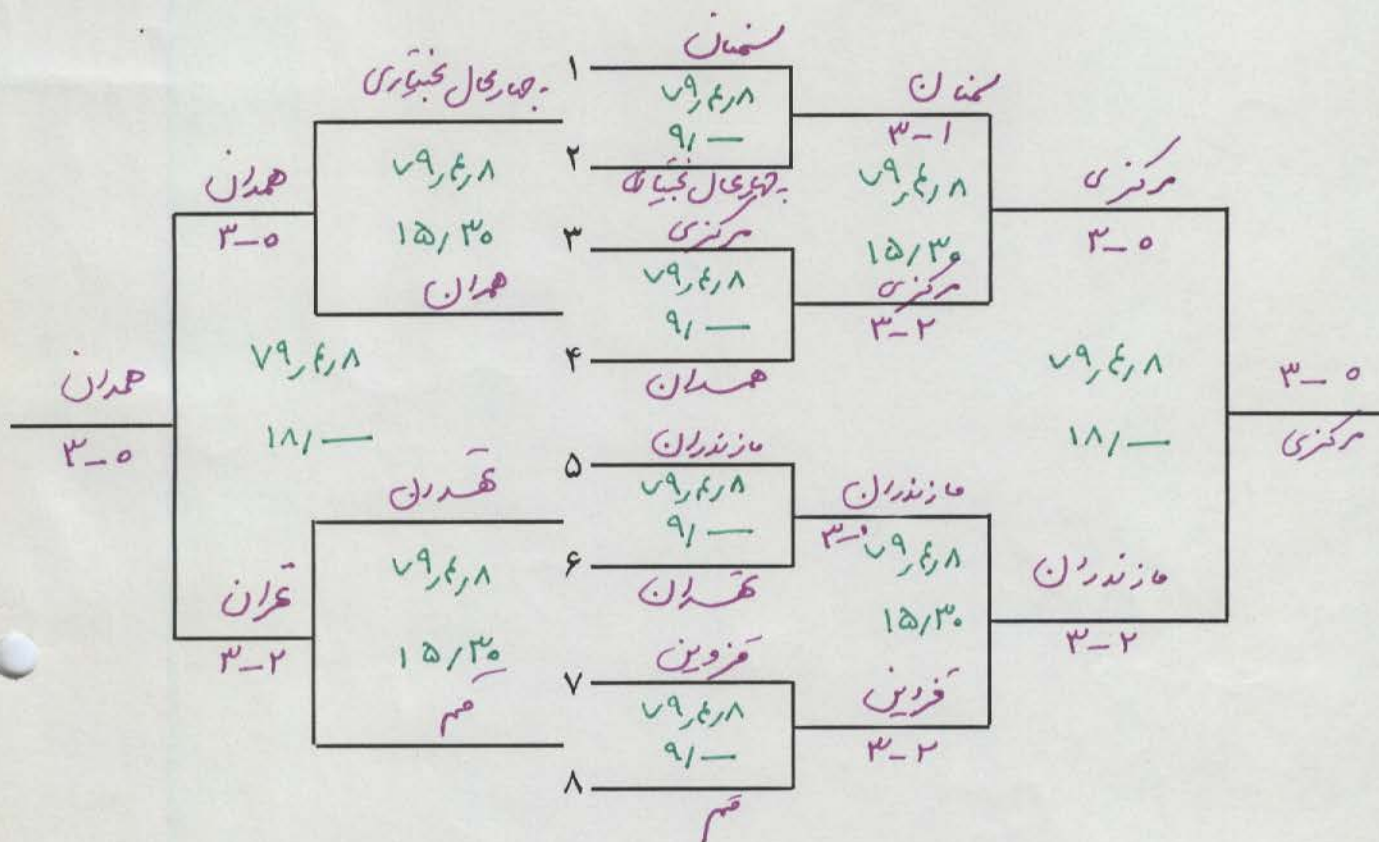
۱ سمنان
چهارمحال بختیاری
۸/۴/۷۹
—/۹
۲ چهارمحال بختیاری
سمنان
۳-۱
۸/۴/۷۹
۱۵/۳۰
مرکزی
۳-۲
همدان
۳-۰
۸/۴/۷۹
۱۵/۳۰
همدان
۳ مرکزی
۸/۴/۷۹
—/۹
۴ همدان
مرکزی
۳-۰
۸/۴/۷۹
—/۱۸
۳-۰
مرکزی
همدان
۳-۰
۸/۴/۷۹
—/۱۸
۵ مازندران
۸/۴/۷۹
—/۹
۶ تهران
تهران
تهران
۳-۲
۸/۴/۷۹
۱۵/۳۰
قم
مازندران
۳-۰
۸/۴/۷۹
۱۵/۳۰
قزوین
۳-۲
مازندران
۳-۲
۷ قزوین
۸/۴/۷۹
—/۹
۸ قم